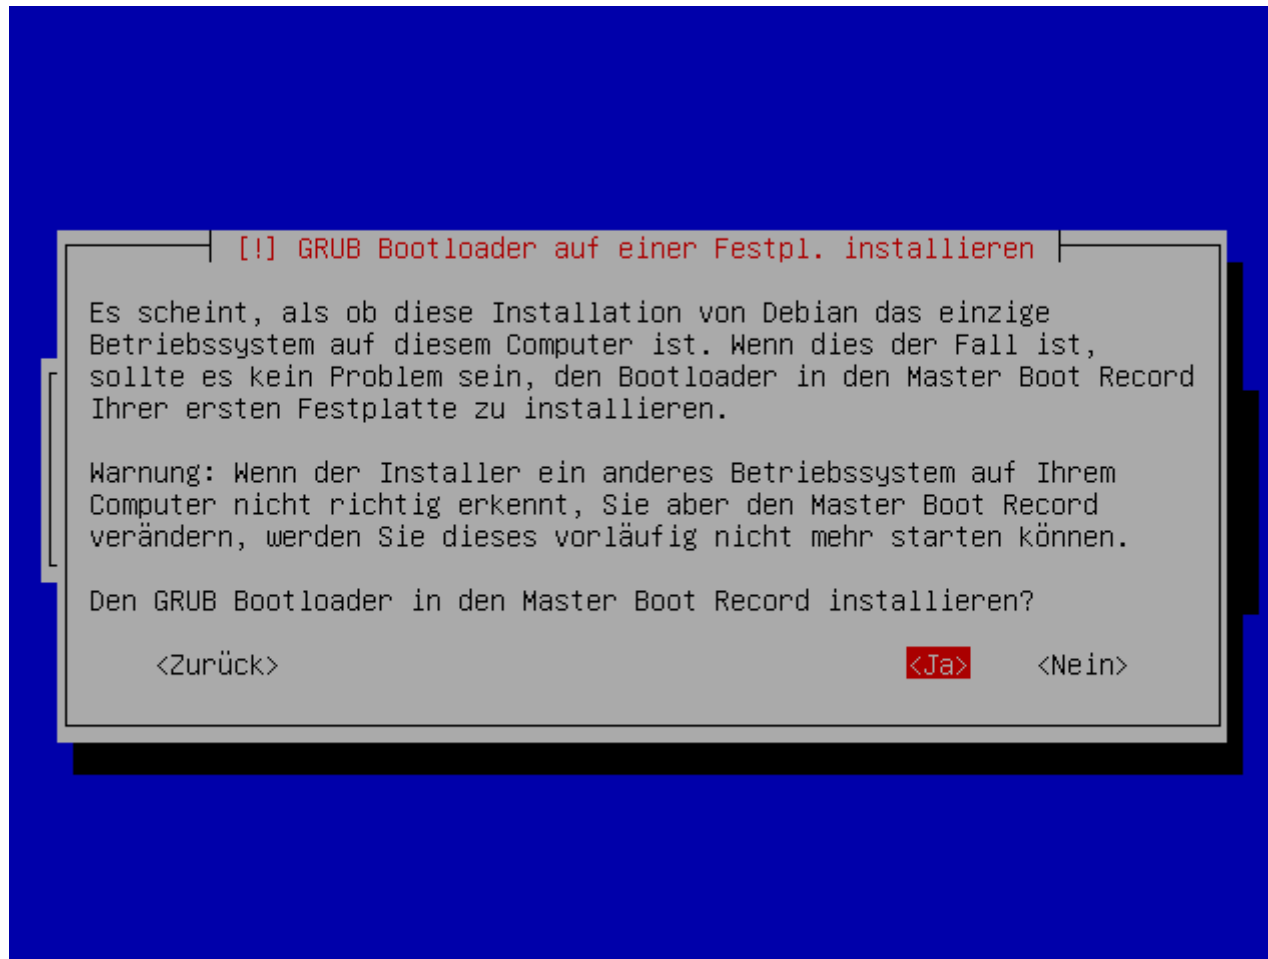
[!] GRUB Bootloader auf einer Festpl. installieren

Es scheint, als ob diese Installation von Debian das einzige Betriebssystem auf diesem Computer ist. Wenn dies der Fall ist, sollte es kein Problem sein, den Bootloader in den Master Boot Record Ihrer ersten Festplatte zu installieren.

Warnung: Wenn der Installer ein anderes Betriebssystem auf Ihrem Computer nicht richtig erkennt, Sie aber den Master Boot Record verändern, werden Sie dieses vorläufig nicht mehr starten können.

Den GRUB Bootloader in den Master Boot Record installieren?

<Zurück>

<Ja>

<Nein>